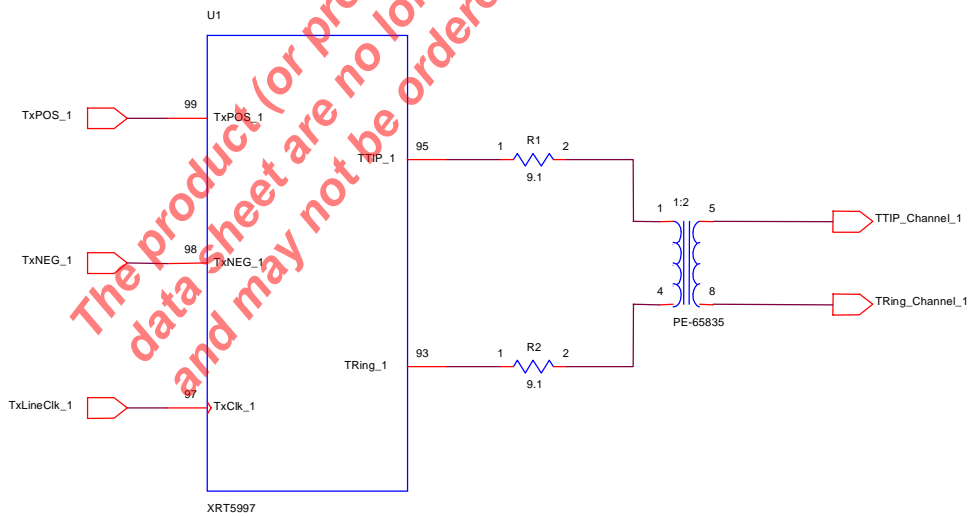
U1

TxPOS_1
99
TxPOS_1

TxNEG_1
98
TxNEG_1

TxLineClk_1
97
TxClk_1

95
TTIP_1

93
TRing_1

XRT5997

1
R1
2
9.1

1
R2
2
9.1

1:2
1
5
4
8
PE-65835

TTIP_Channel_1
TRing_Channel_1

The product (or pro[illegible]
data sheet are no lo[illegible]
and may not be ordere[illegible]